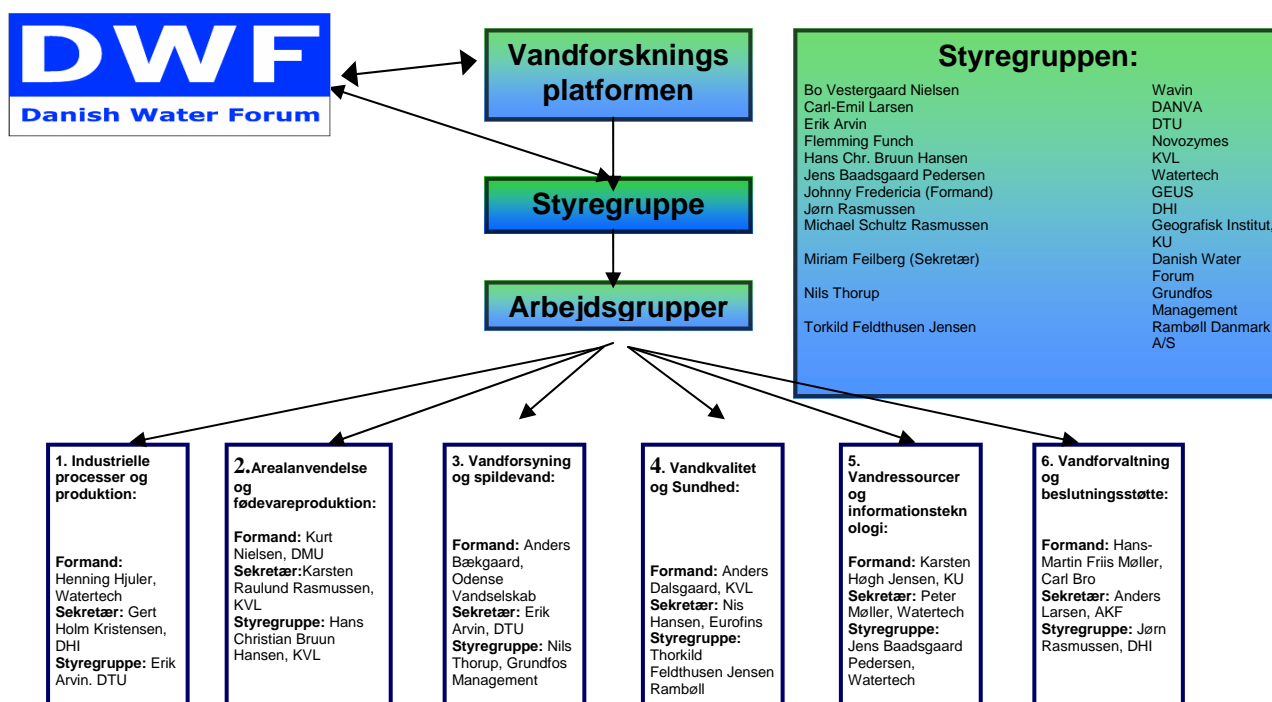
DWF
Danish Water Forum

Vandforsknings platformen

Styregruppe

Arbejdsgrupper

Styregruppen:

| | |
|---|---|
| Bo Vestergaard Nielsen | Wavin |
| Carl-Emil Larsen | DANVA |
| Erik Arvin | DTU |
| Flemming Funch | Novozymes |
| Hans Chr. Bruun Hansen | KVL |
| Jens Baadsgaard Pedersen | Watertech |
| Johnny Fredericia (Formand) | GEUS |
| Jørn Rasmussen | DHI |
| Michael Schultz Rasmussen | Geografisk Institut, KU |
| Miriam Feilberg (Sekretær) | Danish Water Forum |
| Nils Thorup | Grundfos Management |
| Torkild Feldthusen Jensen | Rambøll Danmark A/S |

1. Industrielle processer og produktion:

Formand: Henning Hjuler, Watertech
Sekretær: Gert Holm Kristensen, DHI
Styregruppe: Erik Arvin. DTU

2. Arealanvendelse og fødevareproduktion:

Formand: Kurt Nielsen, DMU
Sekretær:Karsten Raulund Rasmussen, KVL
Styregruppe: Hans Christian Bruun Hansen, KVL

3. Vandforsyning og spildevand:

Formand: Anders Bækgaard, Odense Vandselskab
Sekretær: Erik Arvin, DTU
Styregruppe: Nils Thorup, Grundfos Management

4. Vandkvalitet og Sundhed:

Formand: Anders Dalsgaard, KVL
Sekretær: Nis Hansen, Eurofins
Styregruppe: Thorkild Feldthusen Jensen Rambøll

5. Vandressourcer og informationsteknologi:

Formand: Karsten Høgh Jensen, KU
Sekretær: Peter Møller, Watertech
Styregruppe: Jens Baadsgaard Pedersen, Watertech

6. Vandforvaltning og beslutningsstøtte:

Formand: Hans-Martin Friis Møller, Carl Bro
Sekretær: Anders Larsen, AKF
Styregruppe: Jørn Rasmussen, DHI